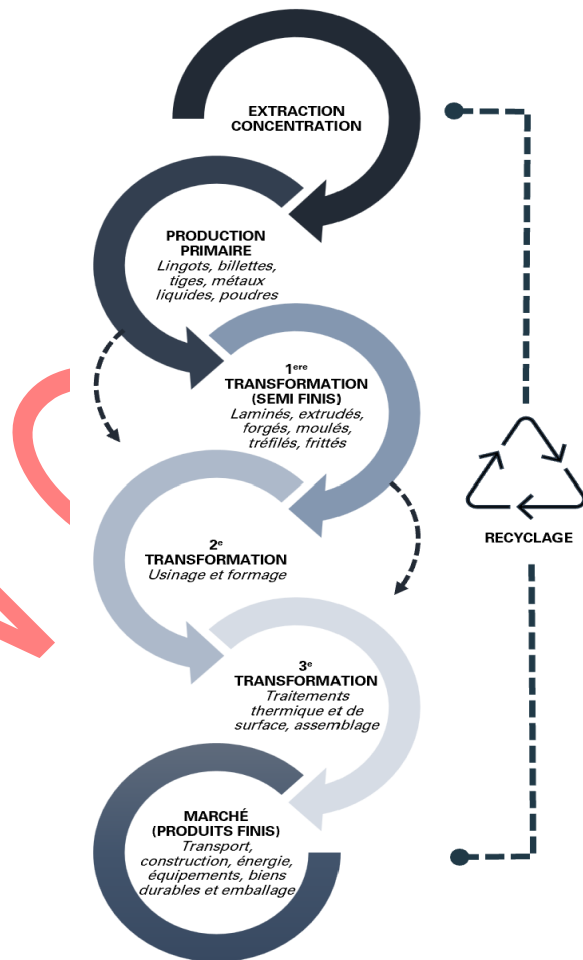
EXTRACTION CONCENTRATION

PRODUCTION PRIMAIRE
Lingots, billettes, tiges, métaux liquides, poudres

1$^{ere}$
TRANSFORMATION (SEMI FINIS)
Laminés, extrudés, forgés, moulés, tréfilés, frittés

2$^{e}$
TRANSFORMATION
Usinage et formage

3$^{e}$
TRANSFORMATION
Traitements thermique et de surface, assemblage

MARCHÉ (PRODUITS FINIS)
Transport, construction, énergie, équipements, biens durables et emballage

RECYCLAGE